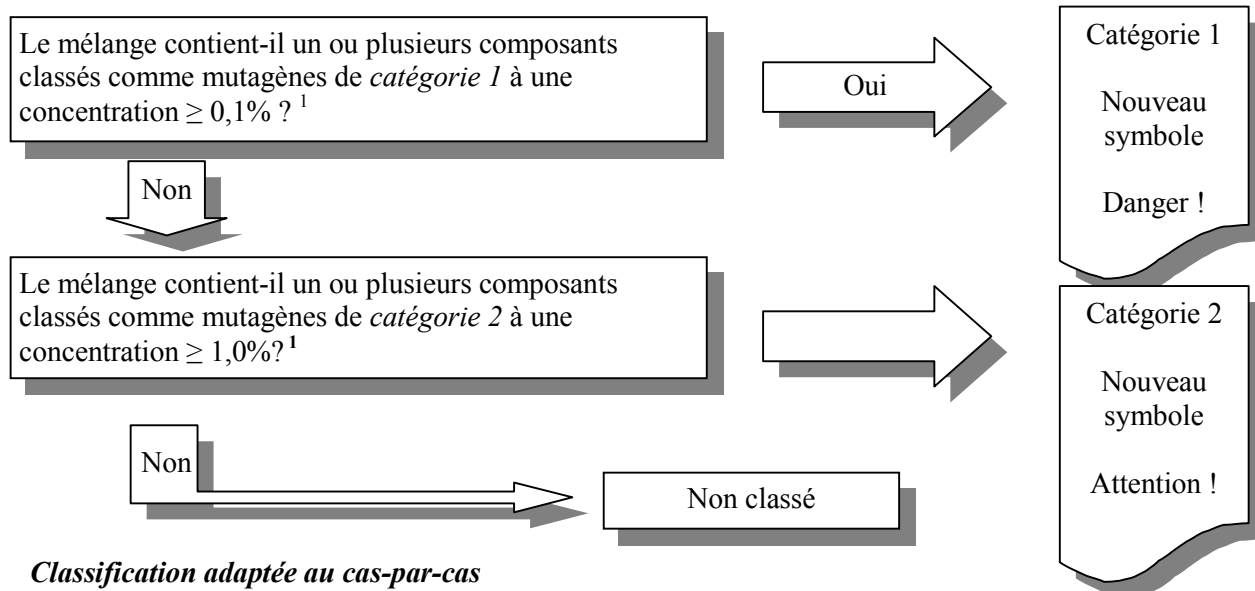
Le mélange contient-il un ou plusieurs composants classés comme mutagènes de *catégorie 1* à une concentration $\geq 0,1\%$ ? $^1$

Oui

Catégorie 1

Nouveau symbole

Danger !

Non

Le mélange contient-il un ou plusieurs composants classés comme mutagènes de *catégorie 2* à une concentration $\geq 1,0\%$? $^1$

Catégorie 2

Nouveau symbole

Attention !

Non

Non classé

***Classification adaptée au cas-par-cas***